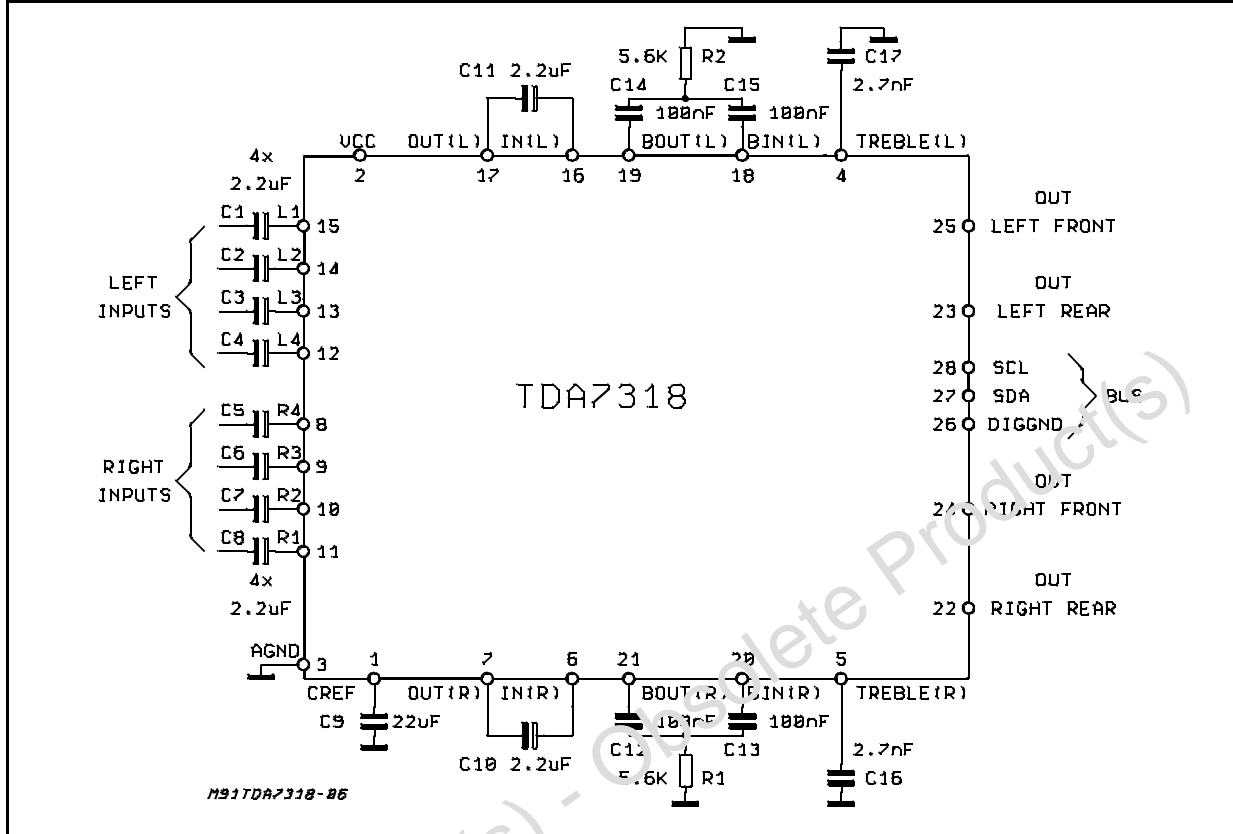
C11 2.2uF
5.6K R2
C17
C14 C15
100nF 100nF
2.7nF
VCC OUT(L) IN(L) BOUT(L) BIN(L) TREBLE(L)
4x
2.2uF
2 17 16 19 18 4
C1 L1 15
C2 L2 14
LEFT INPUTS
C3 L3 13
C4 L4 12
C5 R4 8
C6 R3 9
RIGHT INPUTS
C7 R2 10
C8 R1 11
4x
2.2uF
AGND
3
TDA7318
OUT
25 LEFT FRONT
OUT
23 LEFT REAR
28 SCL
27 SDA
26 DIGGND
BUS
OUT
24 RIGHT FRONT
OUT
22 RIGHT REAR
1 7 6 21 20 5
CREF OUT(R) IN(R) BOUT(R) BIN(R) TREBLE(R)
C9 22uF
100nF 100nF
C12 C13
2.7nF
C10 2.2uF
5.6K R1
C16
M91TDA7318-06
Obsolete Product(s) - Obsolete Product(s)